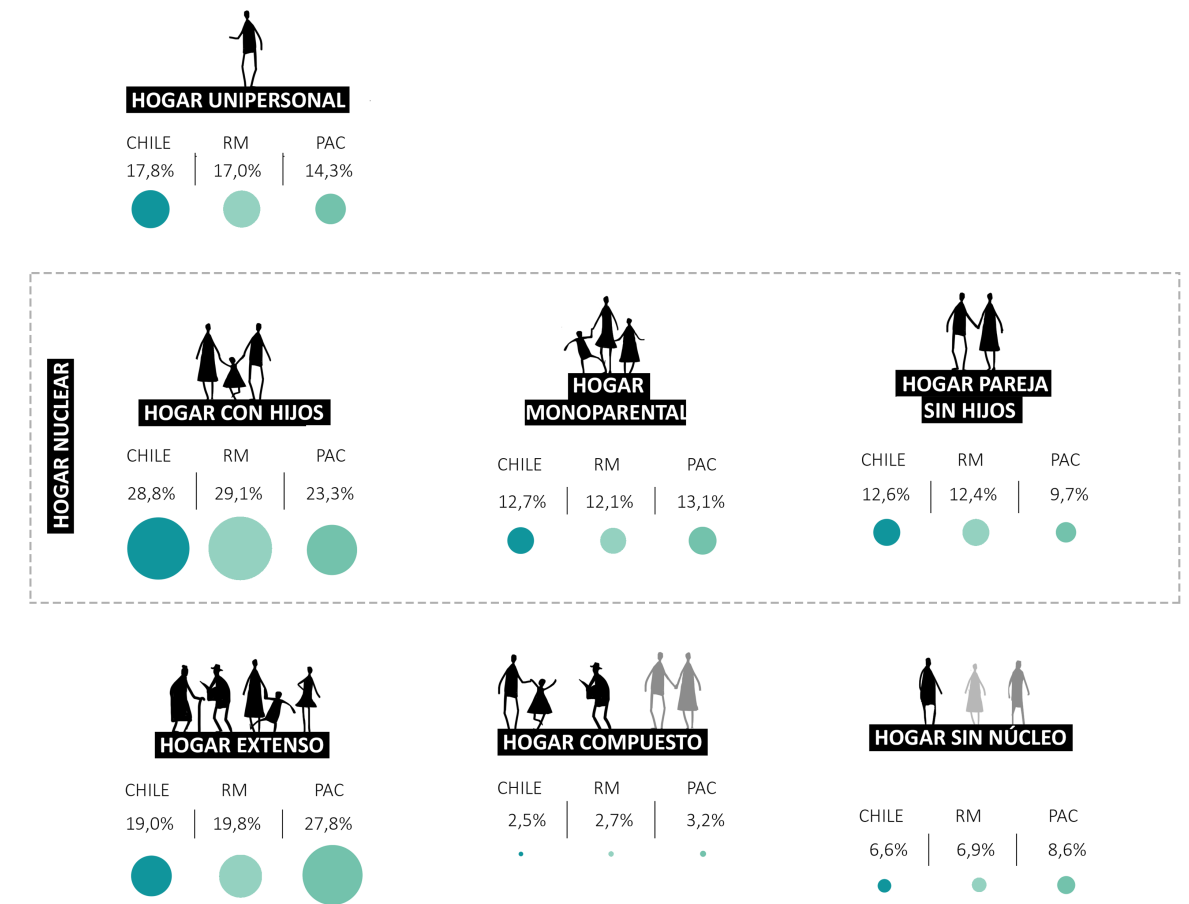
HOGAR UNIPERSONAL

| CHILE | RM | PAC |
|---|---|---|
| 17,8% | 17,0% | 14,3% |

HOGAR NUCLEAR

HOGAR CON HIJOS

| CHILE | RM | PAC |
|---|---|---|
| 28,8% | 29,1% | 23,3% |

HOGAR MONOPARENTAL

| CHILE | RM | PAC |
|---|---|---|
| 12,7% | 12,1% | 13,1% |

HOGAR PAREJA SIN HIJOS

| CHILE | RM | PAC |
|---|---|---|
| 12,6% | 12,4% | 9,7% |

HOGAR EXTENSO

| CHILE | RM | PAC |
|---|---|---|
| 19,0% | 19,8% | 27,8% |

HOGAR COMPUESTO

| CHILE | RM | PAC |
|---|---|---|
| 2,5% | 2,7% | 3,2% |

HOGAR SIN NÚCLEO

| CHILE | RM | PAC |
|---|---|---|
| 6,6% | 6,9% | 8,6% |